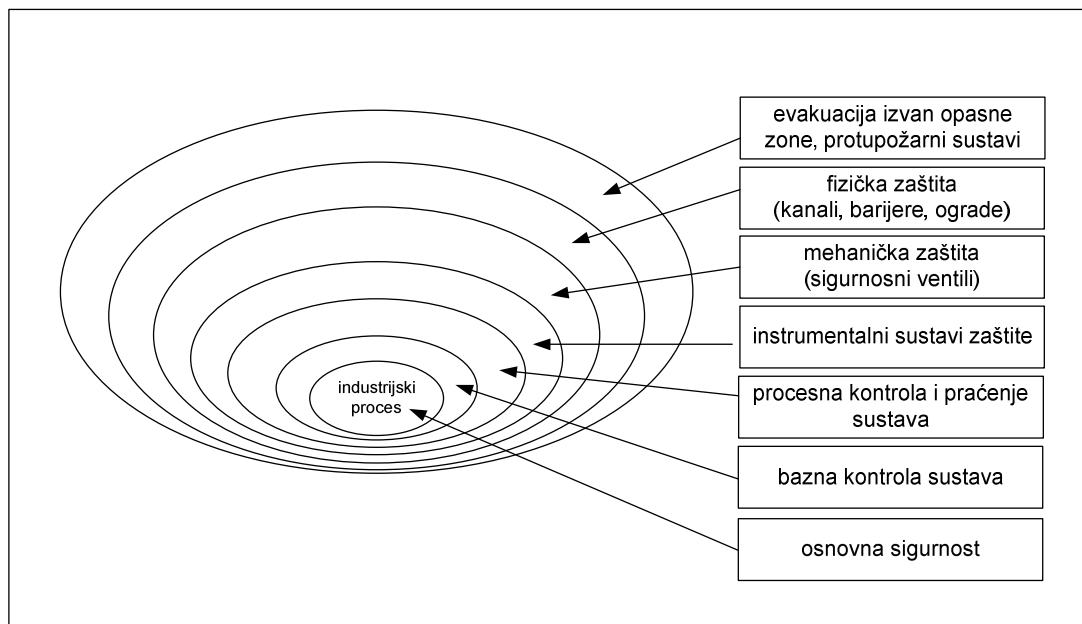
industrijski proces

evakuacija izvan opasne zone, protupožarni sustavi

fizička zaštita (kanali, barijere, ograde)

mehanička zaštita (sigurnosni ventili)

instrumentalni sustavi zaštite

procesna kontrola i praćenje sustava

bazna kontrola sustava

osnovna sigurnost